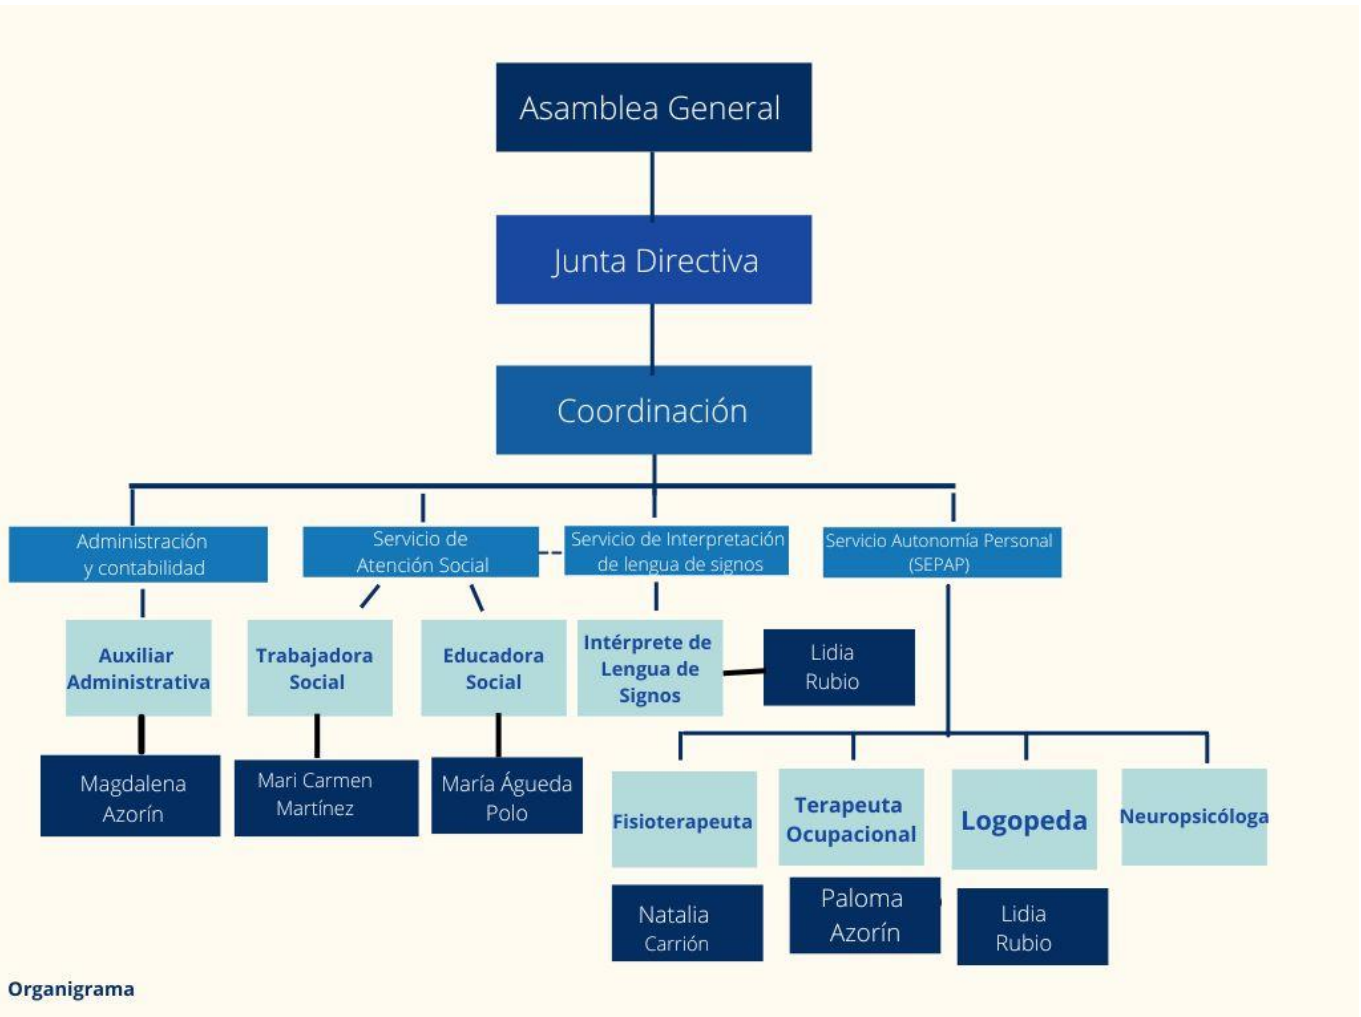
Asamblea General

Junta Directiva

Coordinación

Administración y contabilidad

Servicio de Atención Social

Servicio de Interpretación de lengua de signos

Servicio Autonomía Personal (SEPAP)

Auxiliar Administrativa

Trabajadora Social

Educadora Social

Intérprete de Lengua de Signos

Lidia Rubio

Magdalena Azorín

Mari Carmen Martínez

María Águeda Polo

Fisioterapeuta

Terapeuta Ocupacional

Logopeda

Neuropsicóloga

Natalia Carrión

Paloma Azorín

Lidia Rubio

Organigrama